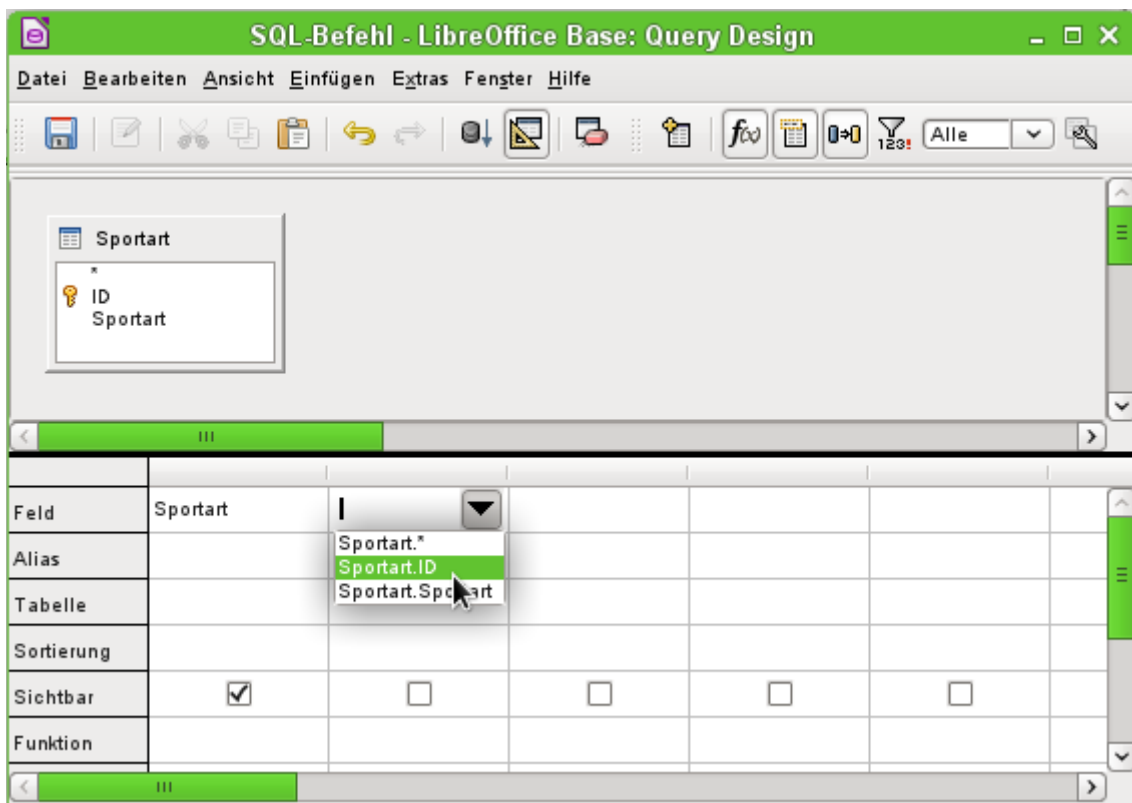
SQL-Befehl - LibreOffice Base: Query Design

Datei Bearbeiten Ansicht Einfügen Extras Fenster Hilfe

Alle

Sportart
*
ID
Sportart

| | | | | | |
|---|---|---|---|---|---|
| Feld | Sportart | | | | |
| Alias | | | | | |
| Tabelle | | | | | |
| Sortierung | | | | | |
| Sichtbar | ☑ | ☐ | ☐ | ☐ | ☐ |
| Funktion | | | | | |

Sportart.*
Sportart.ID
Sportart.Spo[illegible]rt